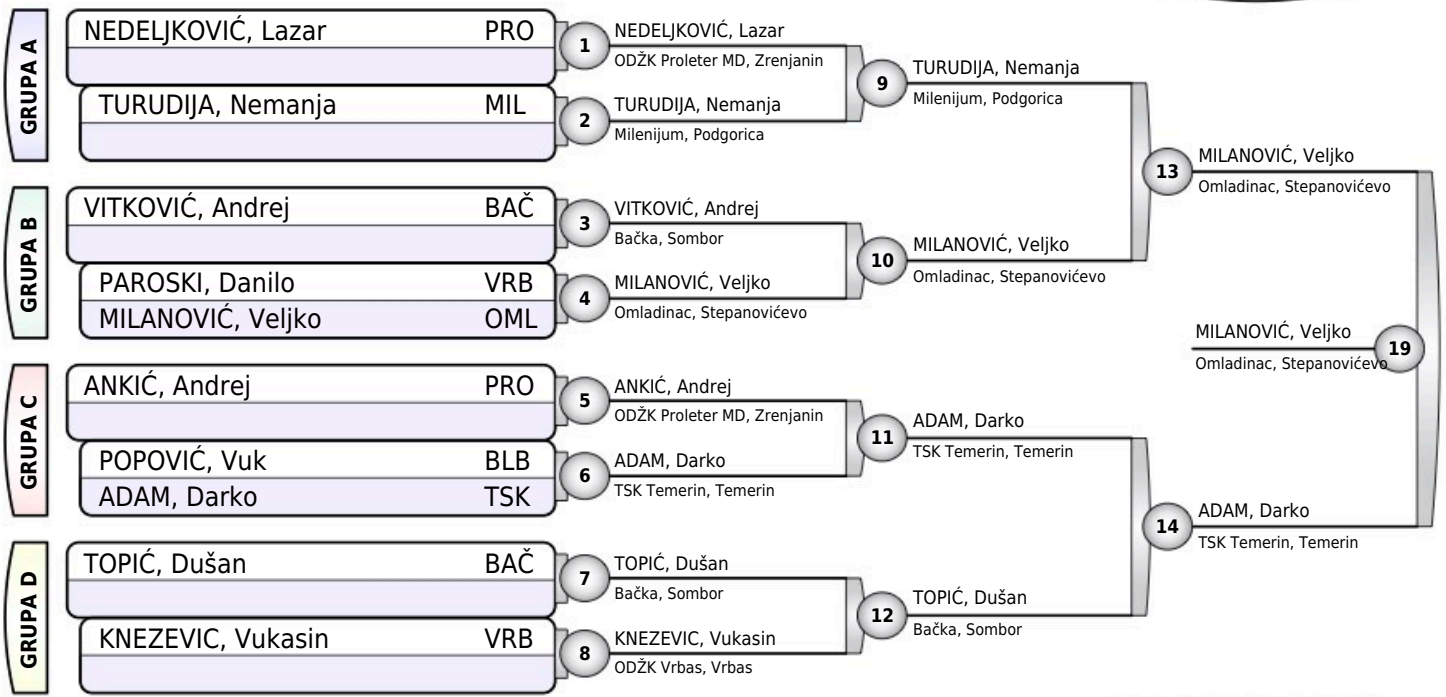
GRUPA A

NEDELJKOVIĆ, Lazar PRO

TURUDIJA, Nemanja MIL

GRUPA B

VITKOVIĆ, Andrej BAČ

PAROSKI, Danilo VRB

MILANOVIĆ, Veljko OML

GRUPA C

ANKIĆ, Andrej PRO

POPOVIĆ, Vuk BLB

ADAM, Darko TSK

GRUPA D

TOPIĆ, Dušan BAČ

KNEZEVIC, Vukasin VRB

1 NEDELJKOVIĆ, Lazar
ODŽK Proleter MD, Zrenjanin

2 TURUDIJA, Nemanja
Milenijum, Podgorica

3 VITKOVIĆ, Andrej
Bačka, Sombor

4 MILANOVIĆ, Veljko
Omladinac, Stepanovićevo

5 ANKIĆ, Andrej
ODŽK Proleter MD, Zrenjanin

6 ADAM, Darko
TSK Temerin, Temerin

7 TOPIĆ, Dušan
Bačka, Sombor

8 KNEZEVIC, Vukasin
ODŽK Vrbas, Vrbas

9 TURUDIJA, Nemanja
Milenijum, Podgorica

10 MILANOVIĆ, Veljko
Omladinac, Stepanovićevo

11 ADAM, Darko
TSK Temerin, Temerin

12 TOPIĆ, Dušan
Bačka, Sombor

13 MILANOVIĆ, Veljko
Omladinac, Stepanovićevo

14 ADAM, Darko
TSK Temerin, Temerin

19 MILANOVIĆ, Veljko
Omladinac, Stepanovićevo